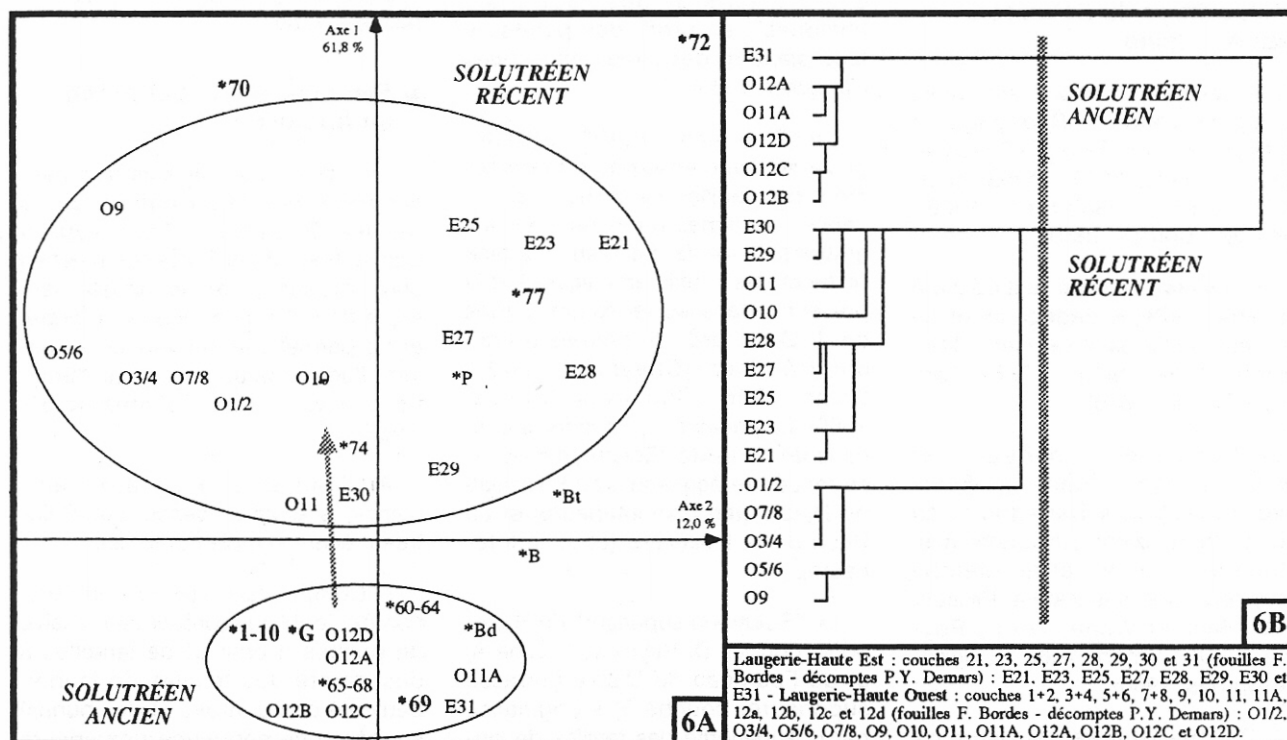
Axe 1
61,8 %

*72

SOLUTRÉEN
RÉCENT

*70

O9

E25

E23

E21

*77

E27

O5/6

O3/4

O7/8

O10

*P

E28

O1/2

*74

E29

O11

E30

*Bt

Axe 2
12,0 %

*B

*60-64

*1-10

*G

O12D

*Bd

O12A

*65-68

O11A

SOLUTRÉEN
ANCIEN

O12B

O12C

*69

E31

6A

E31
O12A
O11A
O12D
O12C
O12B
E30
E29
O11
O10
E28
E27
E25
E23
E21
.O1/2
O7/8
O3/4
O5/6
O9

SOLUTRÉEN
ANCIEN

SOLUTRÉEN
RÉCENT

6B

**Laugerie-Haute Est** : couches 21, 23, 25, 27, 28, 29, 30 et 31 (fouilles F. Bordes - décomptes P.Y. Demars) : E21, E23, E25, E27, E28, E29, E30 et E31 - **Laugerie-Haute Ouest** : couches 1+2, 3+4, 5+6, 7+8, 9, 10, 11, 11A, 12a, 12b, 12c et 12d (fouilles F. Bordes - décomptes P.Y. Demars) : O1/2, O3/4, O5/6, O7/8, O9, O10, O11, O11A, O12A, O12B, O12C et O12D.